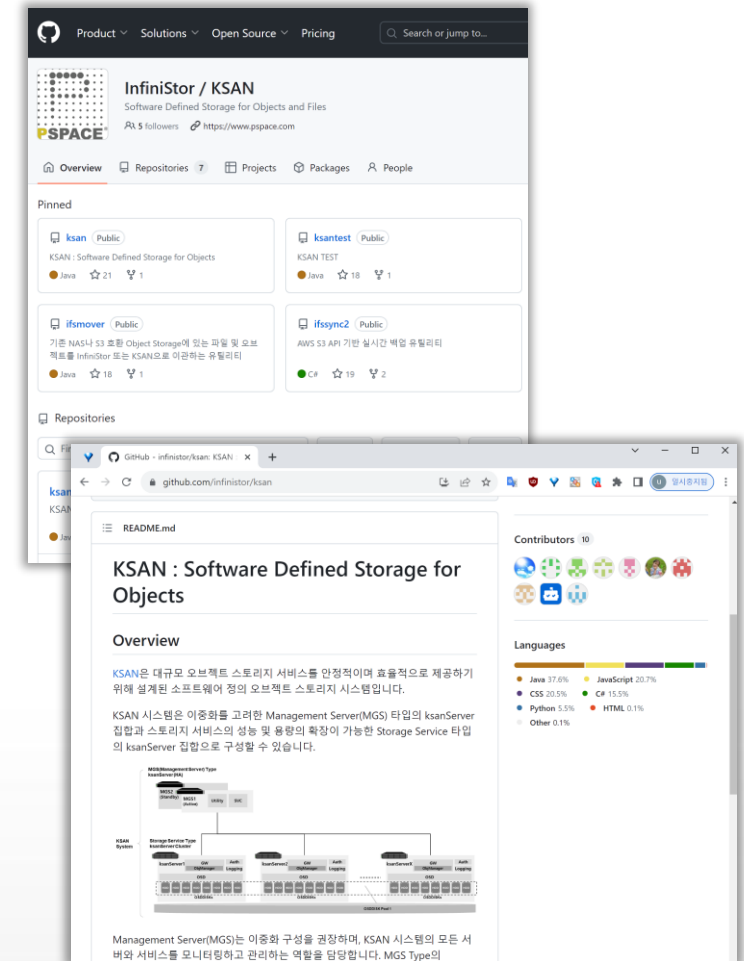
Product Solutions Open Source Pricing

Search or jump to...

PSPACE

InfiniStor / KSAN

Software Defined Storage for Objects and Files

5 followers https://www.pspace.com

Overview Repositories 7 Projects Packages People

Pinned

ksan Public

KSAN : Software Defined Storage for Objects

Java 21 1

ksantest Public

KSAN TEST

Java 18 1

ifsmover Public

기존 NAS나 S3 호환 Object Storage에 있는 파일 및 오브젝트를 InfiniStor 또는 KSAN으로 이관하는 유틸리티

Java 18 1

ifssync2 Public

AWS S3 API 기반 실시간 백업 유틸리티

C# 19 2

Repositories

GitHub - infinistor/ksan: KSAN

github.com/infinistor/ksan

일시중지됨

README.md

KSAN : Software Defined Storage for Objects

Overview

KSAN은 대규모 오브젝트 스토리지 서비스를 안정적이며 효율적으로 제공하기 위해 설계된 소프트웨어 정의 오브젝트 스토리지 시스템입니다.

KSAN 시스템은 이중화를 고려한 Management Server(MGS) 타입의 ksanServer 집합과 스토리지 서비스의 성능 및 용량의 확장이 가능한 Storage Service 타입의 ksanServer 집합으로 구성할 수 있습니다.

MGS(Management Server) Type ksanServer(HA)

MGS2 (Standby)

MGS1 (Active)

KSAN System

Storage Service Type ksanServer Cluster

ksanServer1

ksanServer2

ksanServerN

GW

Auth

Logging

OSD

Management Server(MGS)는 이중화 구성을 권장하며, KSAN 시스템의 모든 서버와 서비스를 모니터링하고 관리하는 역할을 담당합니다. MGS Type의

Contributors 10

Languages

Java 37.6%

JavaScript 20.7%

CSS 20.5%

C# 15.5%

Python 5.5%

HTML 0.1%

Other 0.1%